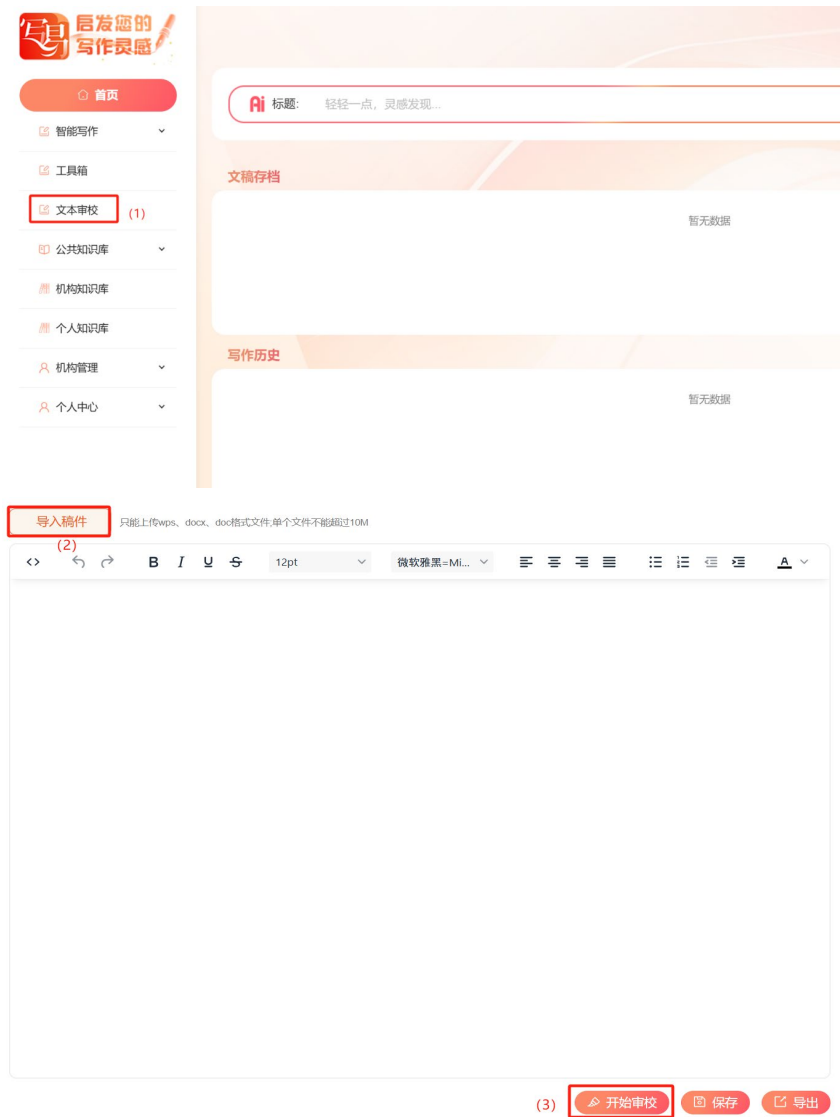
写启 启发您的 写作灵感

首页

智能写作

工具箱

文本审校 (1)

公共知识库

机构知识库

个人知识库

机构管理

个人中心

Ai 标题: 轻轻一点，灵感发现...

文稿存档

暂无数据

写作历史

暂无数据

导入稿件 只能上传wps、docx、doc格式文件;单个文件不能超过10M
(2)

<> B I U S 12pt 微软雅黑=Mi... A

(3) 开始审校 保存 导出